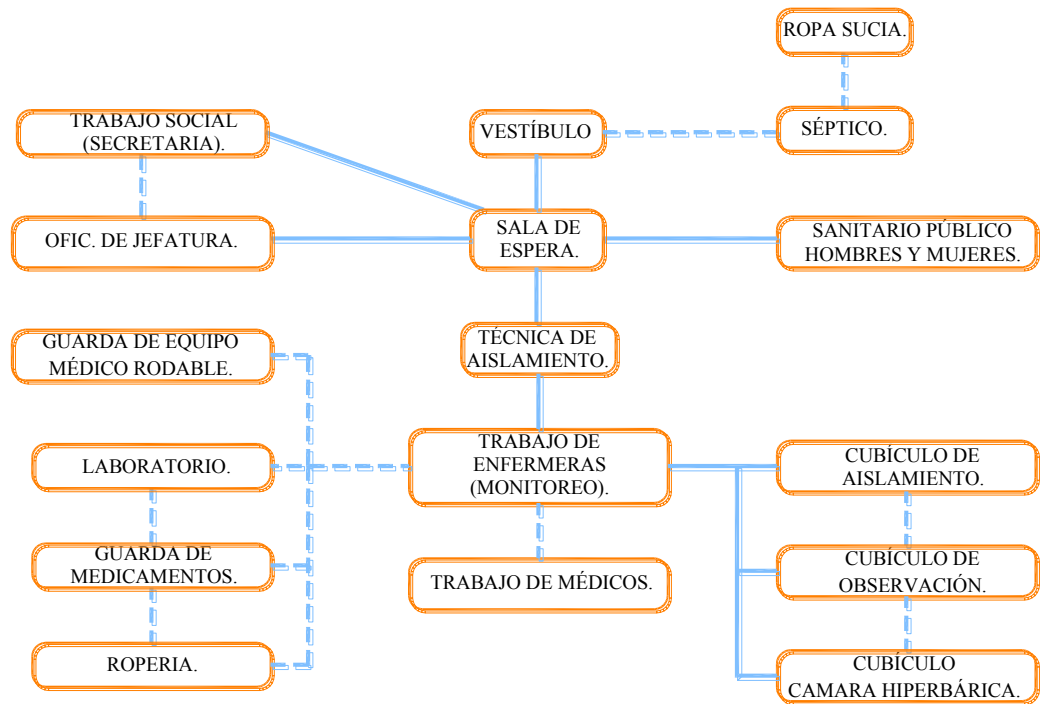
ROPA SUCIA.

TRABAJO SOCIAL (SECRETARIA).

VESTÍBULO

SÉPTICO.

OFIC. DE JEFATURA.

SALA DE ESPERA.

SANITARIO PÚBLICO HOMBRES Y MUJERES.

GUARDA DE EQUIPO MÉDICO RODABLE.

TÉCNICA DE AISLAMIENTO.

LABORATORIO.

TRABAJO DE ENFERMERAS (MONITOREO).

CUBÍCULO DE AISLAMIENTO.

GUARDA DE MEDICAMENTOS.

TRABAJO DE MÉDICOS.

CUBÍCULO DE OBSERVACIÓN.

ROPERIA.

CUBÍCULO CAMARA HIPERBÁRICA.